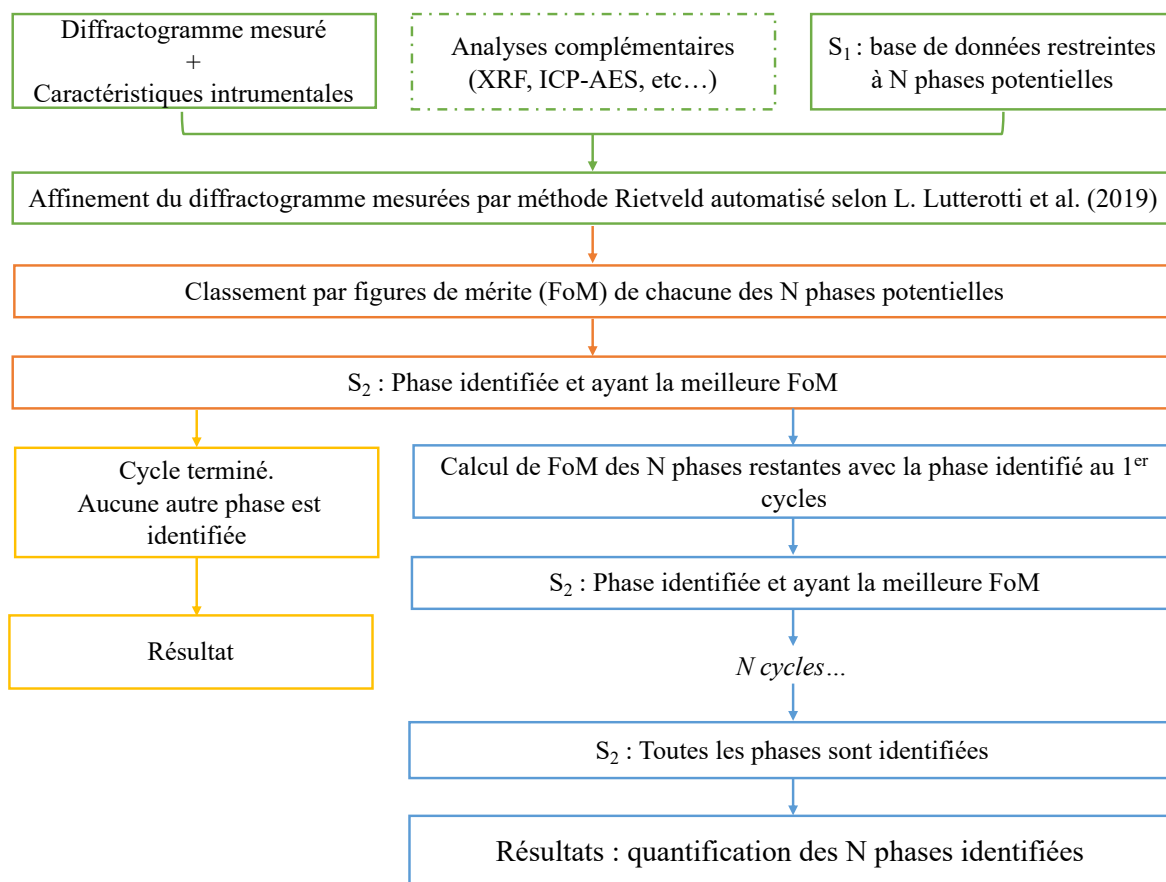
Diffractogramme mesuré
+
Caractéristiques intrumentales

Analyses complémentaires
(XRF, ICP-AES, etc…)

$S_1$ : base de données restreintes à N phases potentielles

Affinement du diffractogramme mesurées par méthode Rietveld automatisé selon L. Lutterotti et al. (2019)

Classement par figures de mérite (FoM) de chacune des N phases potentielles

$S_2$ : Phase identifiée et ayant la meilleure FoM

Cycle terminé.
Aucune autre phase est identifiée

Résultat

Calcul de FoM des N phases restantes avec la phase identifié au 1$^{er}$ cycles

$S_2$ : Phase identifiée et ayant la meilleure FoM

N cycles…

$S_2$ : Toutes les phases sont identifiées

Résultats : quantification des N phases identifiées